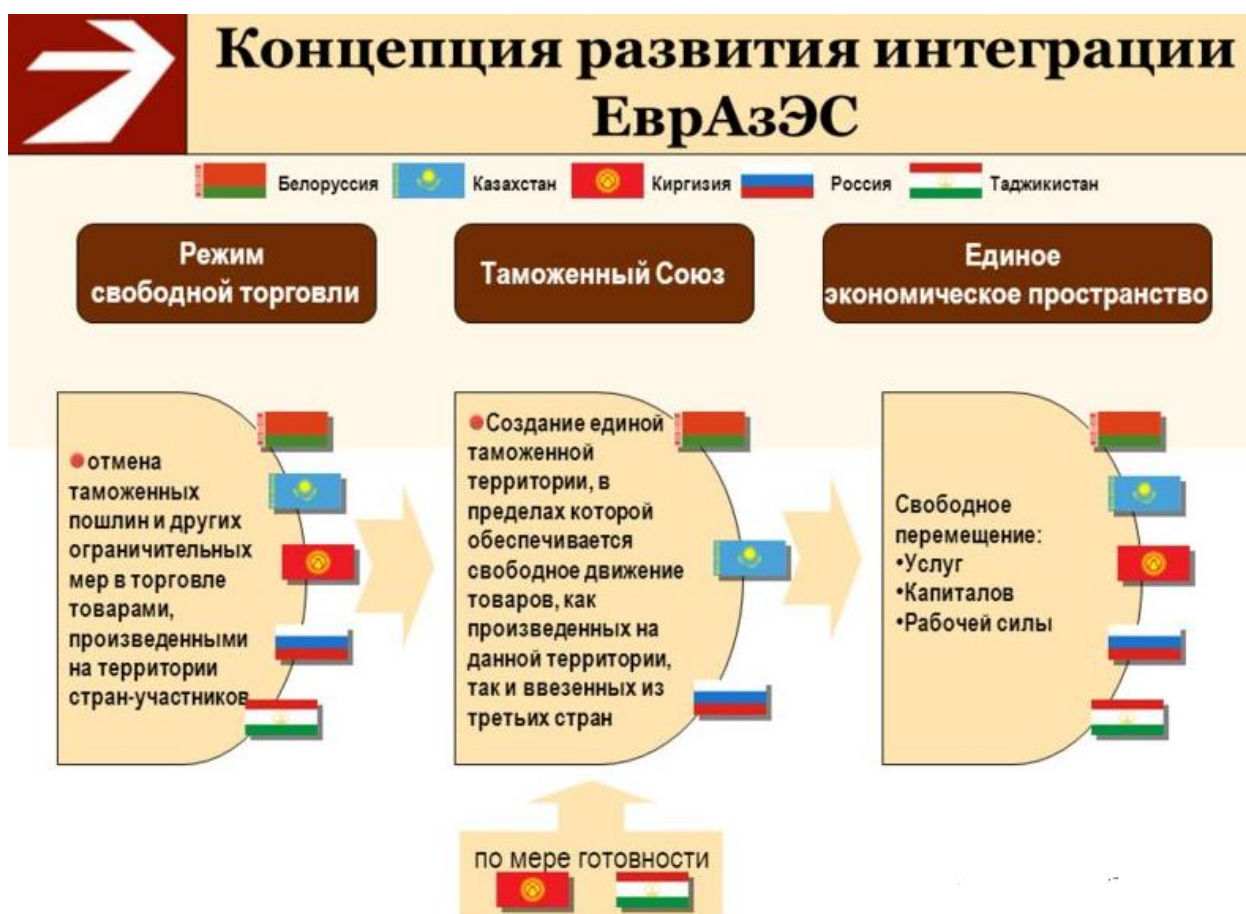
Концепция развития интеграции ЕврАзЭС

Белоруссия Казахстан Киргизия Россия Таджикистан

Режим свободной торговли

Таможенный Союз

Единое экономическое пространство

отмена таможенных пошлин и других ограничительных мер в торговле товарами, произведенными на территории стран-участников

Создание единой таможенной территории, в пределах которой обеспечивается свободное движение товаров, как произведенных на данной территории, так и ввезенных из третьих стран

Свободное перемещение:
•Услуг
•Капиталов
•Рабочей силы

по мере готовности